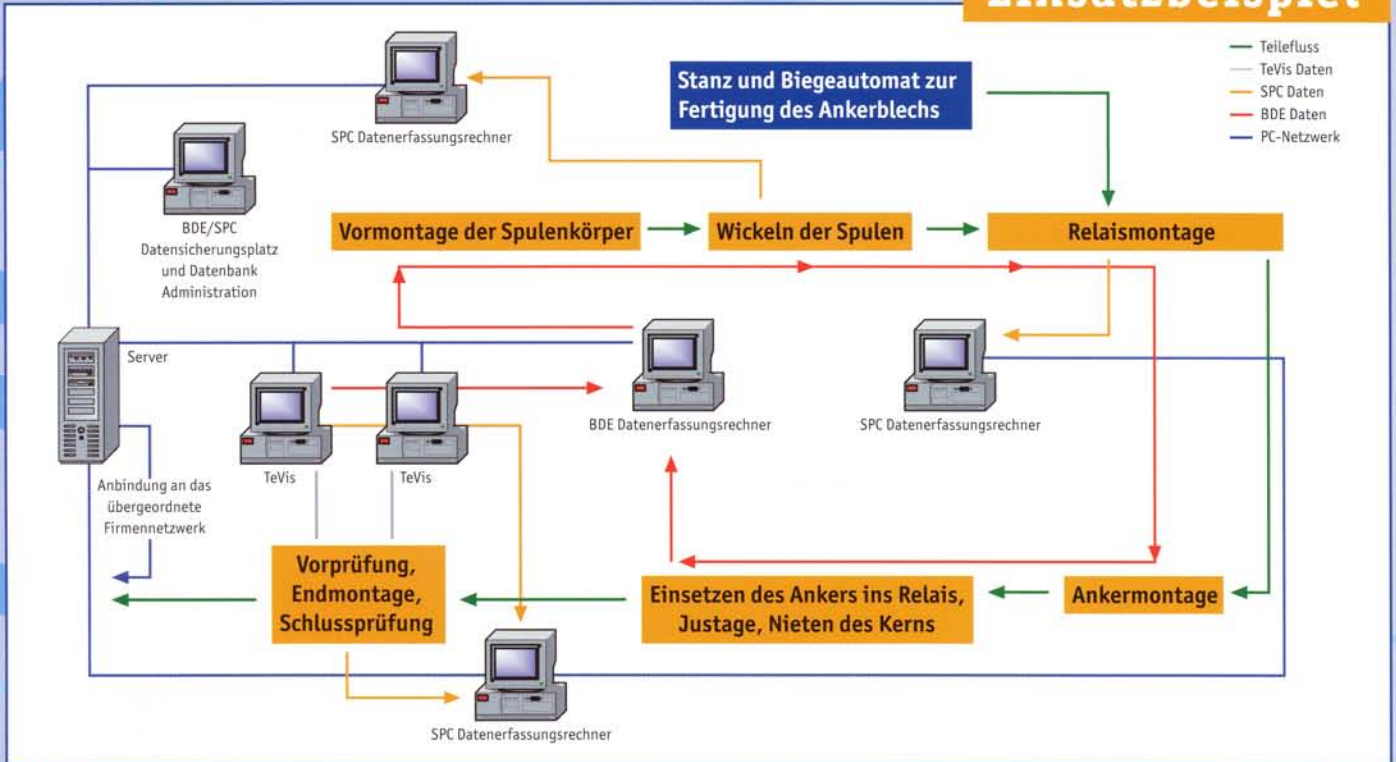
Einsatzbeispiel

Teilefluss
TeVis Daten
SPC Daten
BDE Daten
PC-Netzwerk

SPC Datenerfassungsrechner

Stanz und Biegeautomat zur Fertigung des Ankerblechs

BDE/SPC Datensicherungsplatz und Datenbank Administration

Vormontage der Spulenkörper

Wickeln der Spulen

Relaismontage

Server

BDE Datenerfassungsrechner

SPC Datenerfassungsrechner

TeVis

TeVis

Anbindung an das übergeordnete Firmennetzwerk

Vorprüfung, Endmontage, Schlussprüfung

Einsetzen des Ankers ins Relais, Justage, Nieten des Kerns

Ankermontage

SPC Datenerfassungsrechner